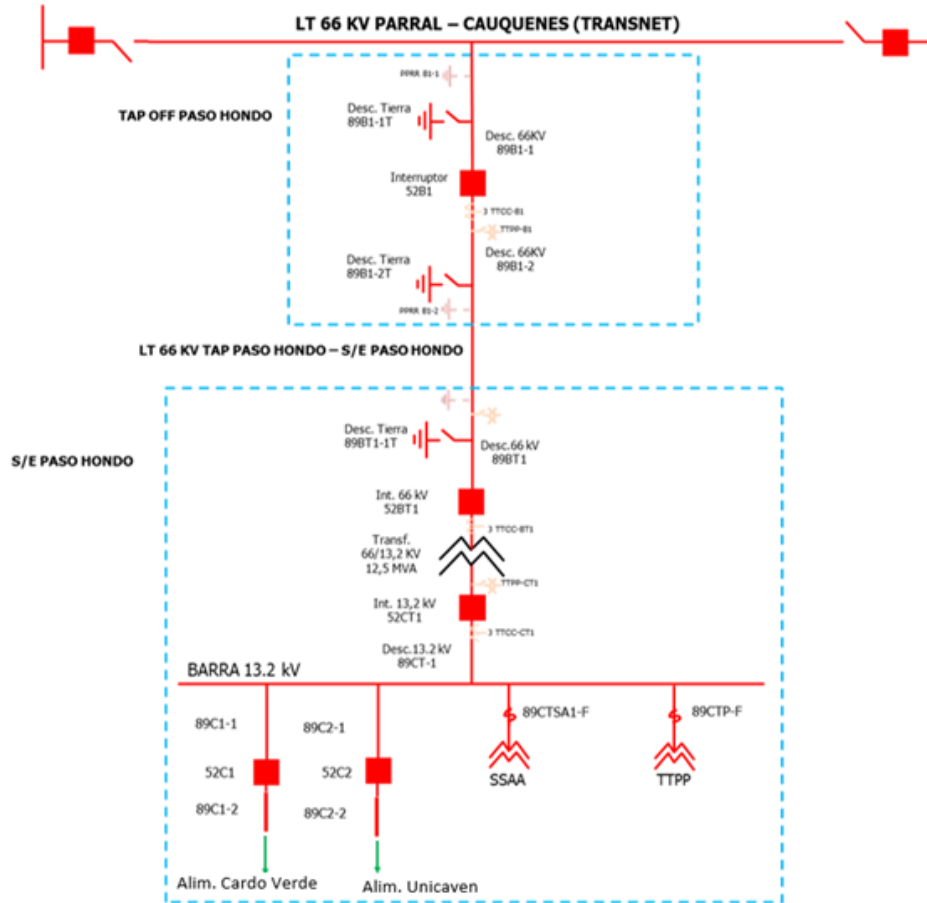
LT 66 KV PARRAL – CAUQUENES (TRANSNET)

PPRR B1-1

TAP OFF PASO HONDO

Desc. Tierra
89B1-1T

Desc. 66KV
89B1-1

Interruptor
52B1

3 TTCC-B1

TTPP-B1

Desc. Tierra
89B1-2T

Desc. 66KV
89B1-2

PPRR B1-2

LT 66 KV TAP PASO HONDO – S/E PASO HONDO

S/E PASO HONDO

Desc. Tierra
89BT1-1T

Desc.66 kV
89BT1

Int. 66 kV
52BT1

3 TTCC-BT1

Transf.
66/13,2 KV
12,5 MVA

TTPP-CT1

Int. 13,2 kV
52CT1

3 TTCC-CT1

Desc.13.2 kV
89CT-1

BARRA 13.2 kV

89C1-1

89C2-1

89CTSA1-F

89CTP-F

52C1

52C2

SSAA

TTPP

89C1-2

89C2-2

Alim. Cardo Verde

Alim. Unicaven